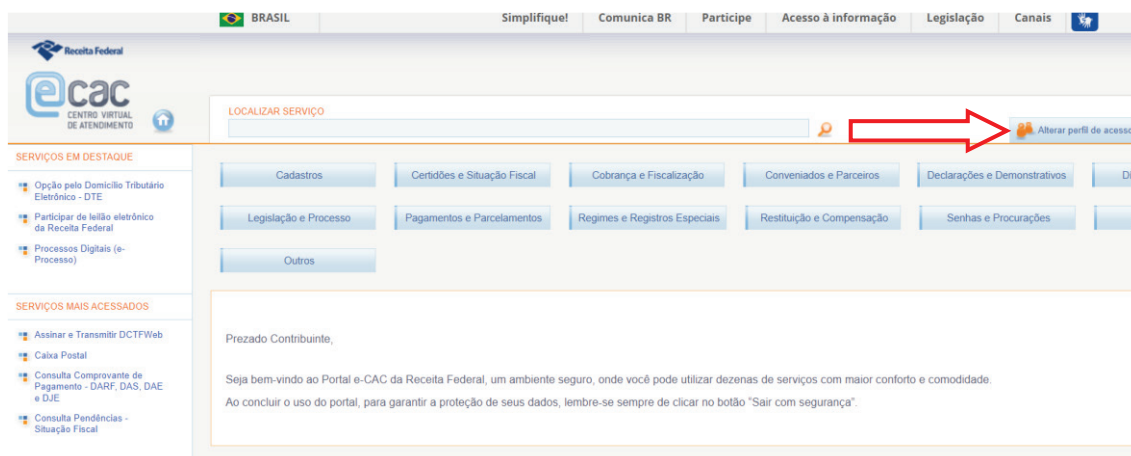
BRASIL Simplifique! Comunica BR Participe Acesso à informação Legislação Canais

Receita Federal

eCAC
CENTRO VIRTUAL DE ATENDIMENTO

LOCALIZAR SERVIÇO

Alterar perfil de acesso

SERVIÇOS EM DESTAQUE

Opção pelo Domicílio Tributário Eletrônico - DTE

Participar de leilão eletrônico da Receita Federal

Processos Digitais (e-Processo)

SERVIÇOS MAIS ACESSADOS

Assinar e Transmitir DCTFWeb

Caixa Postal

Consulta Comprovante de Pagamento - DARF, DAS, DAE e DJE

Consulta Pendências - Situação Fiscal

Cadastros | Certidões e Situação Fiscal | Cobrança e Fiscalização | Conveniados e Parceiros | Declarações e Demonstrativos | D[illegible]

Legislação e Processo | Pagamentos e Parcelamentos | Regimes e Registros Especiais | Restituição e Compensação | Senhas e Procurações

Outros

Prezado Contribuinte,

Seja bem-vindo ao Portal e-CAC da Receita Federal, um ambiente seguro, onde você pode utilizar dezenas de serviços com maior conforto e comodidade.

Ao concluir o uso do portal, para garantir a proteção de seus dados, lembre-se sempre de clicar no botão "Sair com segurança".